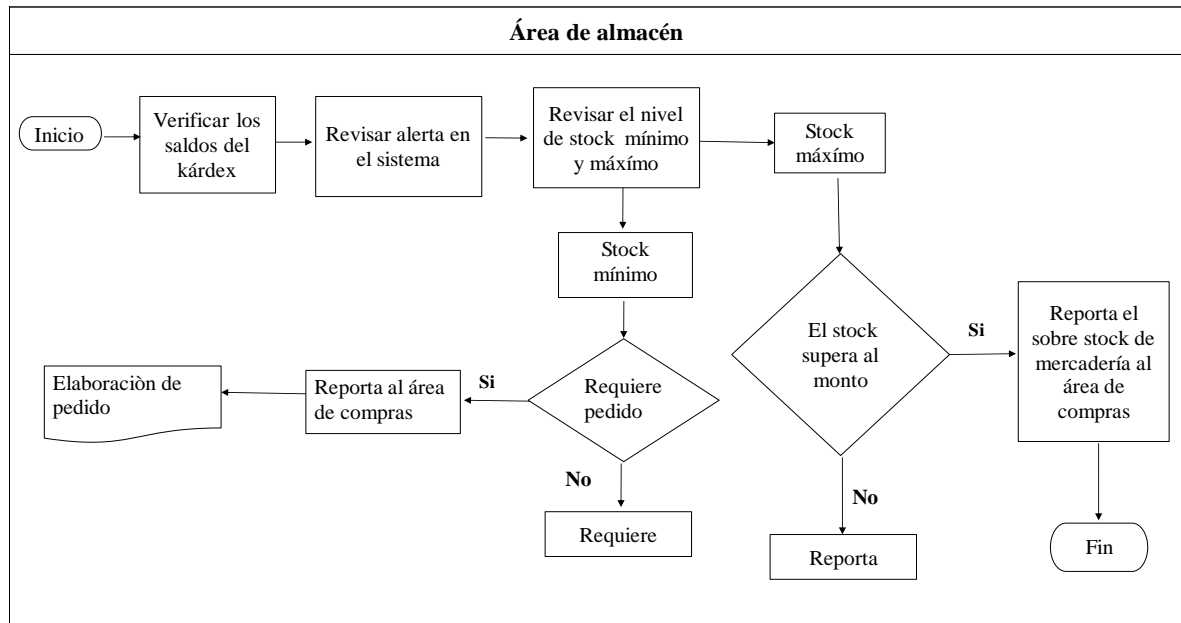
Área de almacén

Inicio

Verificar los saldos del kárdex

Revisar alerta en el sistema

Revisar el nivel de stock mínimo y máxímo

Stock máxímo

Stock mínimo

El stock supera al monto

Si

Reporta el sobre stock de mercadería al área de compras

Elaboraciòn de pedido

Reporta al área de compras

Si

Requiere pedido

No

Requiere

No

Reporta

Fin